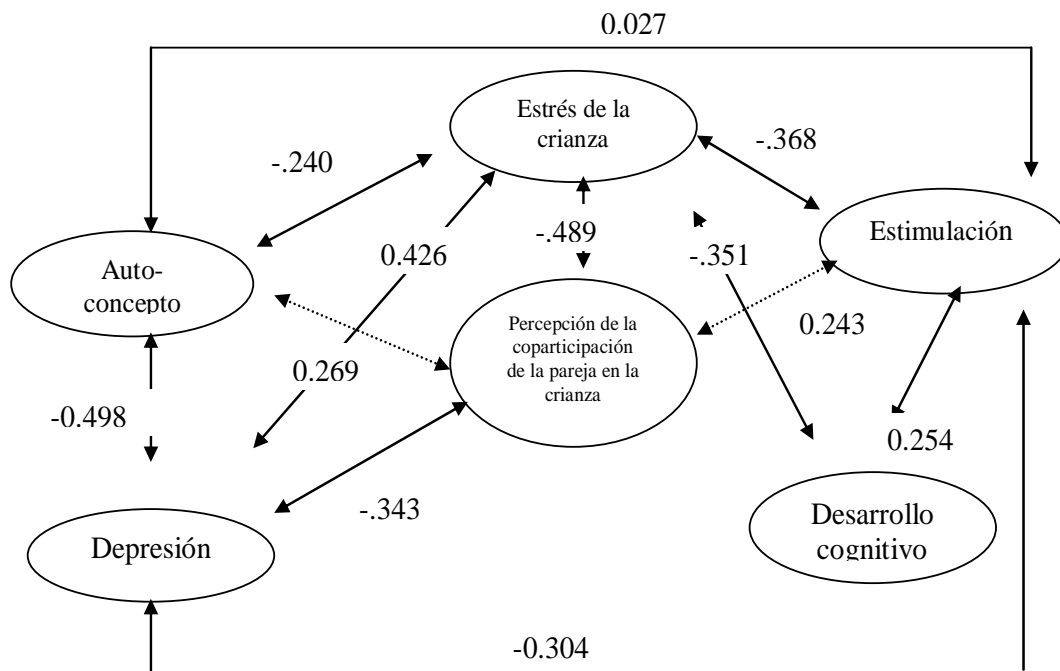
0.027

Estrés de la crianza

-.240

-.368

-.489

Estimulación

Auto-concepto

0.426

-.351

0.243

Percepción de la coparticipación de la pareja en la crianza

0.269

-0.498

0.254

-.343

Desarrollo cognitivo

Depresión

-0.304